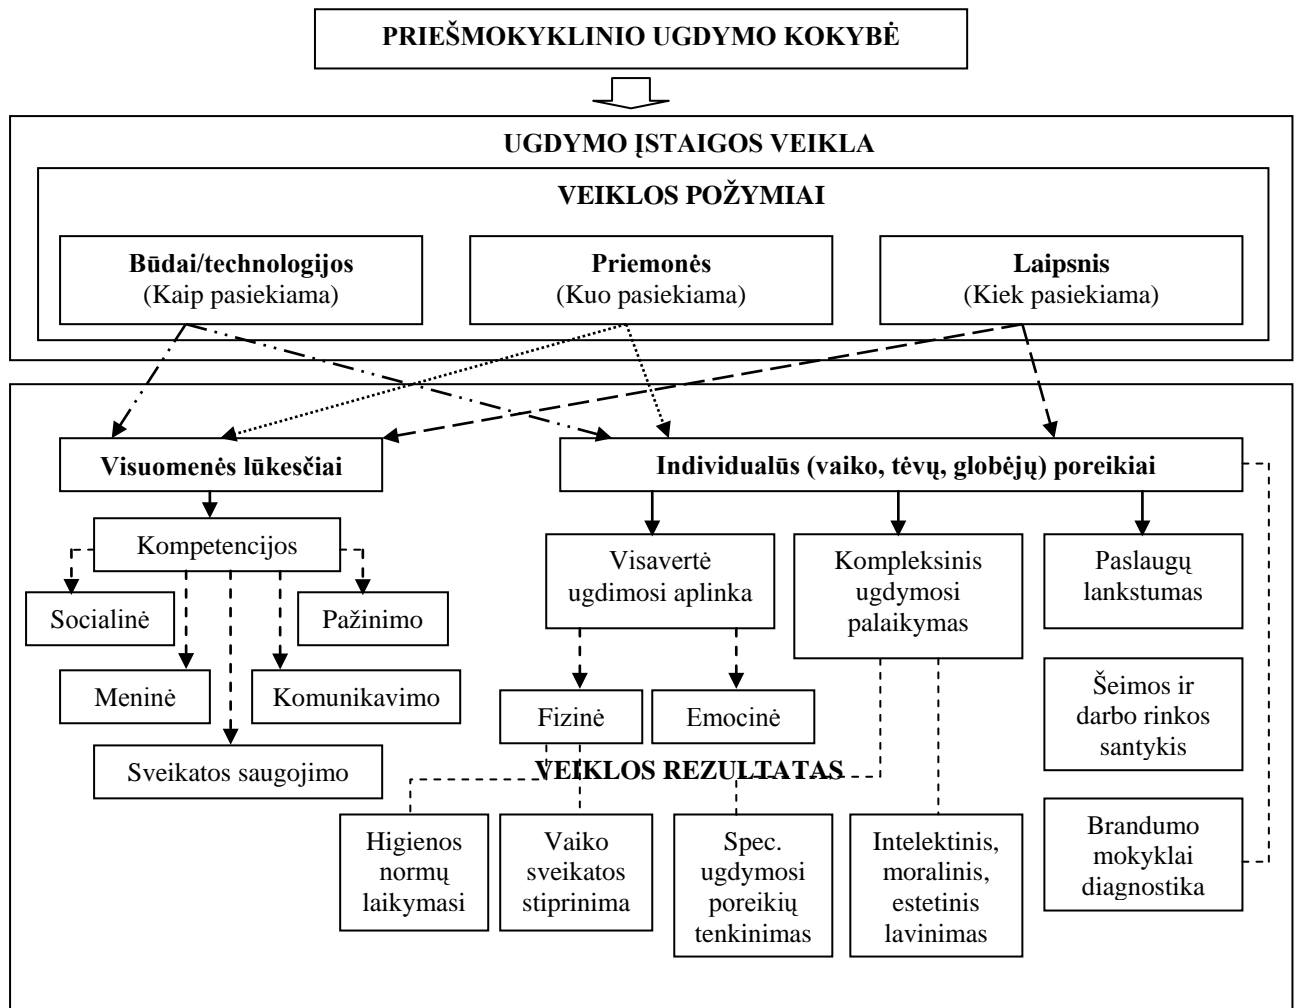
PRIEŠMOKYKLINIO UGDYMO KOKYBĖ

UGDYMO ĮSTAIGOS VEIKLA

VEIKLOS POŽYMIAI

Būdai/technologijos
(Kaip pasiekiama)

Priemonės
(Kuo pasiekiama)

Laipsnis
(Kiek pasiekiama)

Visuomenės lūkesčiai

Individualūs (vaiko, tėvų, globėjų) poreikiai

Kompetencijos

Socialinė

Pažinimo

Meninė

Komunikavimo

Sveikatos saugojimo

Visavertė ugdimosi aplinka

Fizinė

Emocinė

Kompleksinis ugdymosi palaikymas

Paslaugų lankstumas

Šeimos ir darbo rinkos santykis

Brandumo mokyklai diagnostika

VEIKLOS REZULTATAS

Higienos normų laikymasi

Vaiko sveikatos stiprinima

Spec. ugdymosi poreikių tenkinimas

Intelektinis, moralinis, estetinis lavinimas